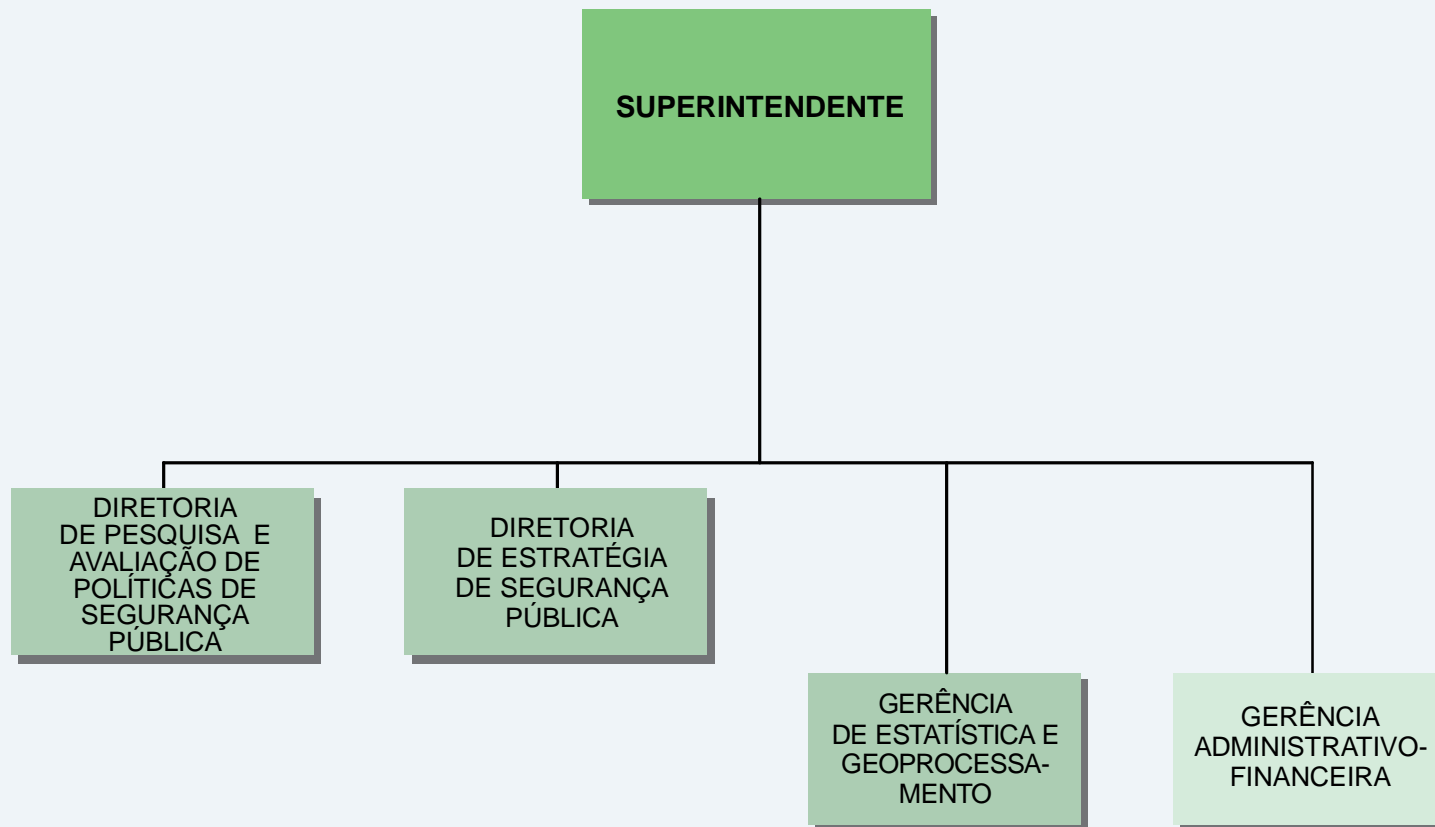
SUPERINTENDENTE

DIRETORIA DE PESQUISA E AVALIAÇÃO DE POLÍTICAS DE SEGURANÇA PÚBLICA

DIRETORIA DE ESTRATÉGIA DE SEGURANÇA PÚBLICA

GERÊNCIA DE ESTATÍSTICA E GEOPROCESSAMENTO

GERÊNCIA ADMINISTRATIVO-FINANCEIRA